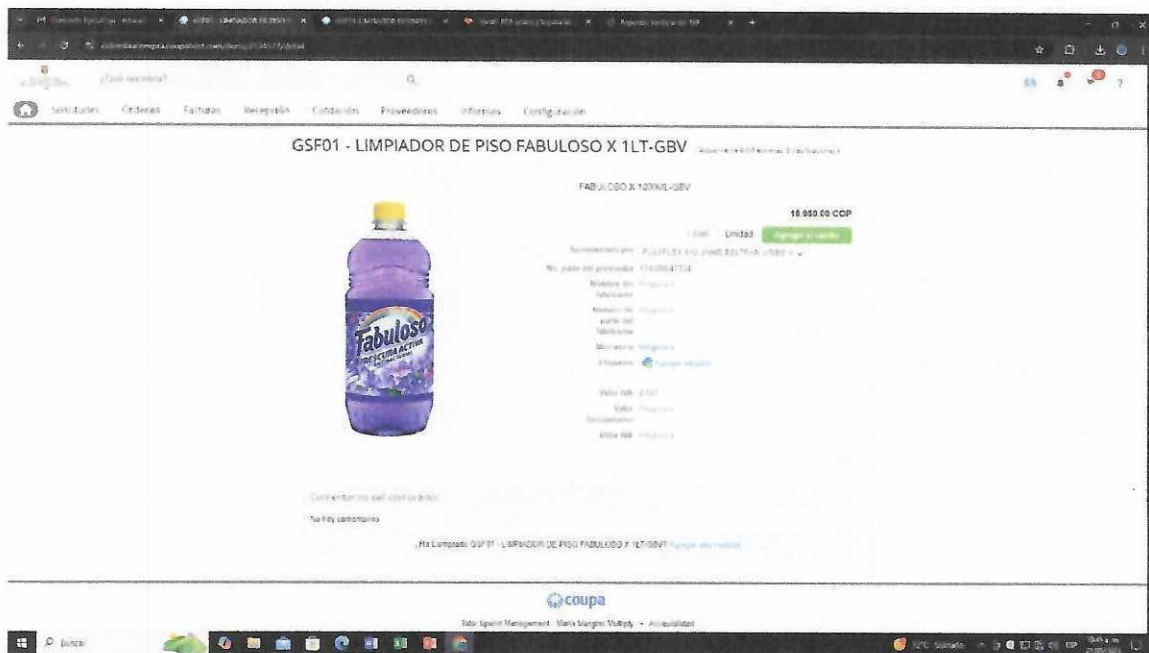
GSF01 - LIMPIADOR DE PISO FABULOSO X 1LT-GBV

FABULOSO X 1000ML-GBV

18.050,00 COP

Unidad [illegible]

Suministrado por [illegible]

No. parte del proveedor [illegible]

Nombre del fabricante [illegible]

Número de parte del fabricante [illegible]

Ninguno

Etiquetas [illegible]

Valor IVA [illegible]

Valor Descuento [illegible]

Valor INR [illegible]

Fabuloso

Comentarios del comprador

No hay comentarios

¿Ha Comprado GSF01 - LIMPIADOR DE PISO FABULOSO X 1LT-GBV? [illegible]

coupa

Solicitudes Órdenes Facturas Recepción Cotización Proveedores Informes Configuración

¿Qué necesita?

Buscar